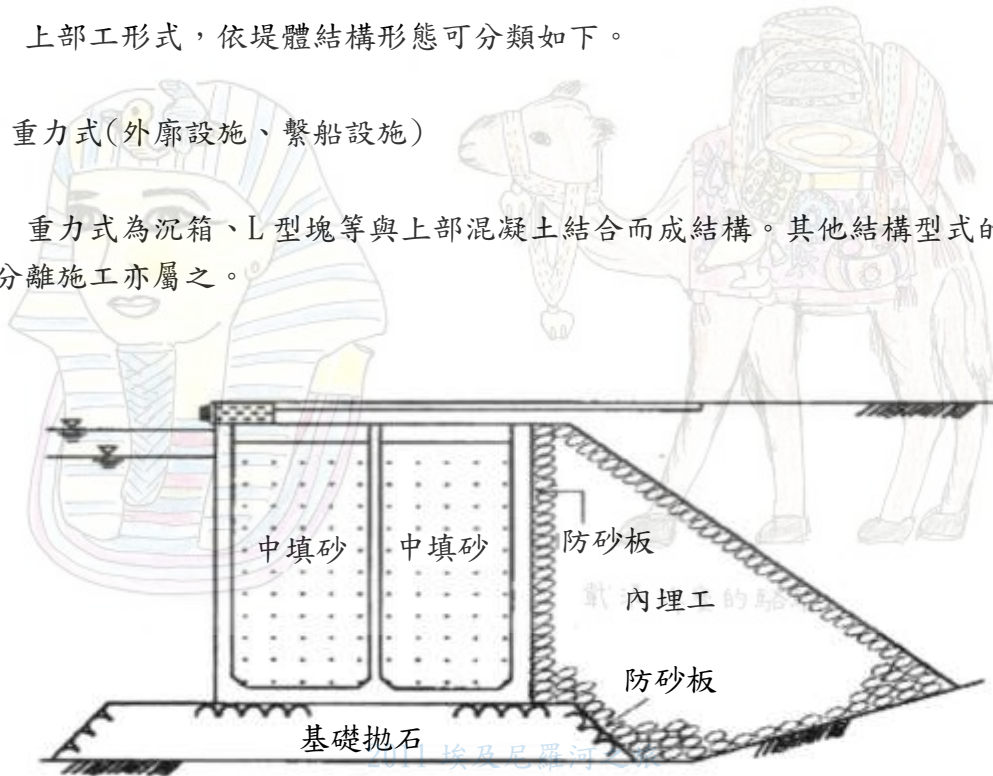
上部工形式，依堤體結構形態可分類如下。

重力式(外廓設施、繫船設施)

重力式為沉箱、L型塊等與上部混凝土結合而成結構。其他結構型式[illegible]分離施工亦屬之。

中填砂

中填砂

防砂板

內埋工

防砂板

基礎拋石

2011 埃及尼羅河之旅